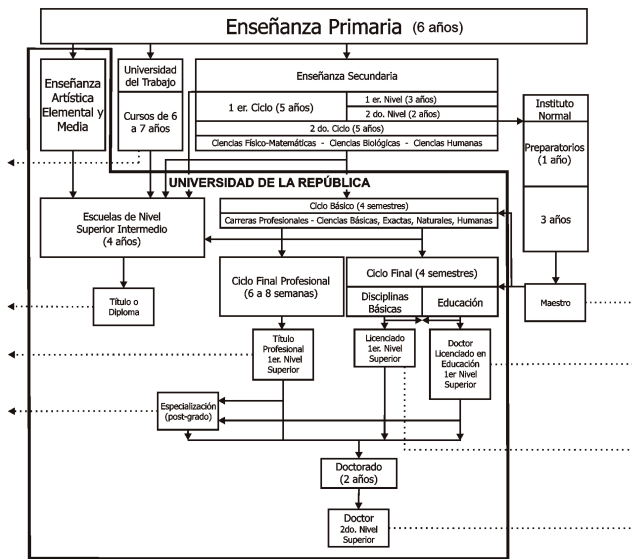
Enseñanza Primaria (6 años)

Enseñanza Artística Elemental y Media

Universidad del Trabajo

Cursos de 6 a 7 años

Enseñanza Secundaria

1 er. Ciclo (5 años)

1 er. Nivel (3 años)

2 do. Nivel (2 años)

2 do. Ciclo (5 años)

Ciencias Físico-Matemáticas - Ciencias Biológicas - Ciencias Humanas

Instituto Normal

Preparatorios (1 año)

3 años

UNIVERSIDAD DE LA REPÚBLICA

Escuelas de Nivel Superior Intermedio (4 años)

Ciclo Básico (4 semestres)

Carreras Profesionales - Ciencias Básicas, Exactas, Naturales, Humanas

Título o Diploma

Ciclo Final Profesional (6 a 8 semanas)

Ciclo Final (4 semestres)

Disciplinas Básicas

Educación

Maestro

Título Profesional 1er. Nivel Superior

Licenciado 1er. Nivel Superior

Doctor Licenciado en Educación 1er Nivel Superior

Especialización (post-grado)

Doctorado (2 años)

Doctor 2do. Nivel Superior